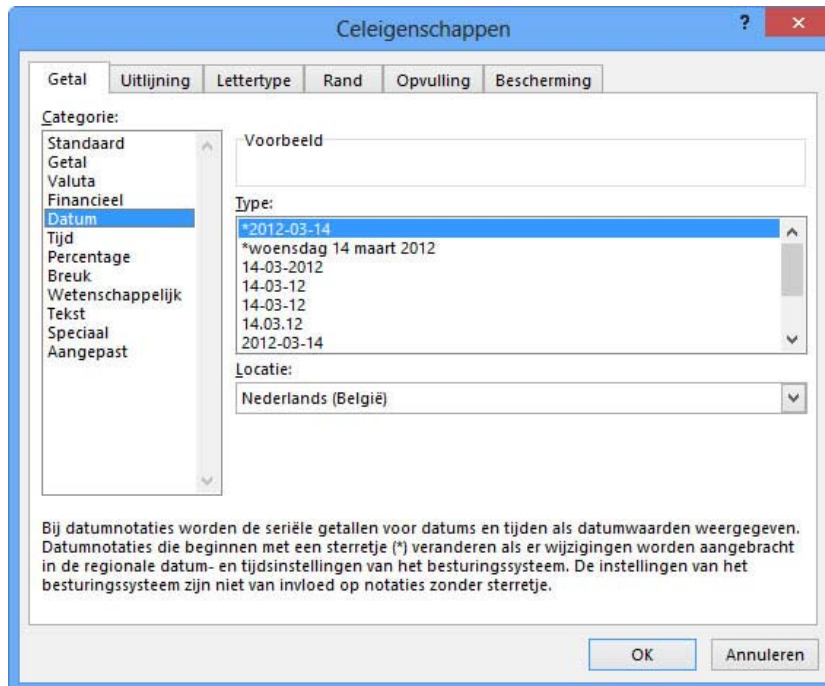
Celeigenschappen

?

Getal
Uitlijning
Lettertype
Rand
Opvulling
Bescherming

Categorie:

Standaard
Getal
Valuta
Financieel
Datum
Tijd
Percentage
Breuk
Wetenschappelijk
Tekst
Speciaal
Aangepast

Voorbeeld

Type:

*2012-03-14
*woensdag 14 maart 2012
14-03-2012
14-03-12
14-03-12
14.03.12
2012-03-14

Locatie:

Nederlands (België)

Bij datumnotaties worden de seriële getallen voor datums en tijden als datumwaarden weergegeven. Datumnotaties die beginnen met een sterretje (*) veranderen als er wijzigingen worden aangebracht in de regionale datum- en tijdsinstellingen van het besturingssysteem. De instellingen van het besturingssysteem zijn niet van invloed op notaties zonder sterretje.

OK
Annuleren